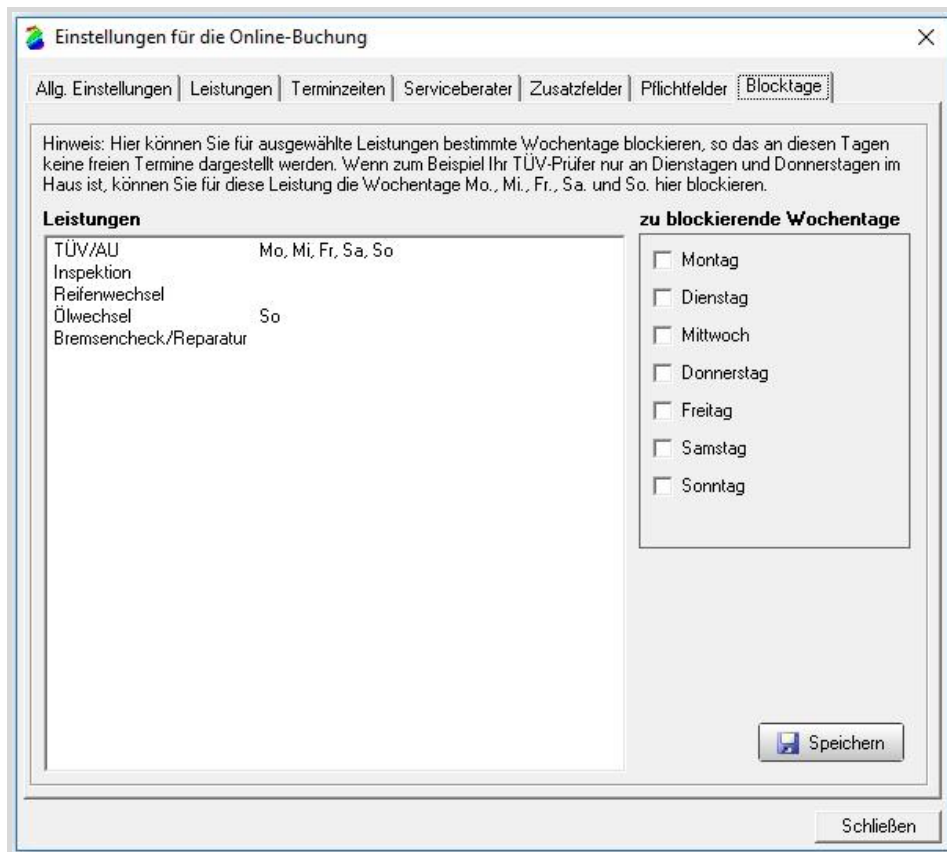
Einstellungen für die Online-Buchung

×

Allg. Einstellungen | Leistungen | Terminzeiten | Serviceberater | Zusatzfelder | Pflichtfelder | Blocktage

Hinweis: Hier können Sie für ausgewählte Leistungen bestimmte Wochentage blockieren, so das an diesen Tagen keine freien Termine dargestellt werden. Wenn zum Beispiel Ihr TÜV-Prüfer nur an Dienstagen und Donnerstagen im Haus ist, können Sie für diese Leistung die Wochentage Mo., Mi., Fr., Sa. und So. hier blockieren.

Leistungen

| | |
|---|---|
| TÜV/AU | Mo, Mi, Fr, Sa, So |
| Inspektion | |
| Reifenwechsel | |
| Ölwechsel | So |
| Bremsencheck/Reparatur | |

zu blockierende Wochentage

Montag
Dienstag
Mittwoch
Donnerstag
Freitag
Samstag
Sonntag

Speichern

Schließen